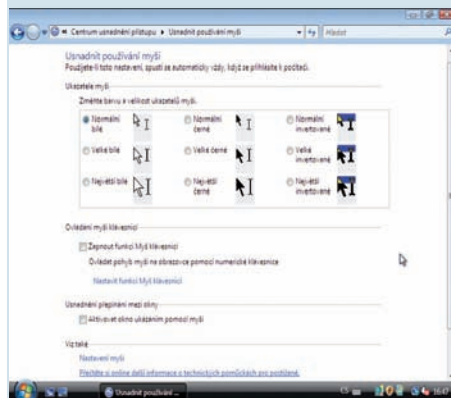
« Centrum usnadnění přístupu ▸ Usnadnit používání myši
Hledat

Usnadnit používání myši
Použijete-li toto nastavení, spustí se automaticky vždy, když se přihlásíte k počítači.

Ukazatele myši
Změňte barvu a velikost ukazatelů myši.

Normální bílé
Normální černé
Normální invertované
Velké bílé
Velké černé
Velké invertované
Největší bílé
Největší černé
Největší invertované

Ovládání myši klávesnicí
Zapnout funkci Myš klávesnicí
Ovládat pohyb myši na obrazovce pomocí numerické klávesnice
Nastavit funkci Myš klávesnicí

Usnadnění přepínání mezi okny
Aktivovat okno ukázáním pomocí myši

Viz také
Nastavení myši
Přečtěte si online další informace o technických pomůckách pro postižené.

Usnadnit používání ...
16:47